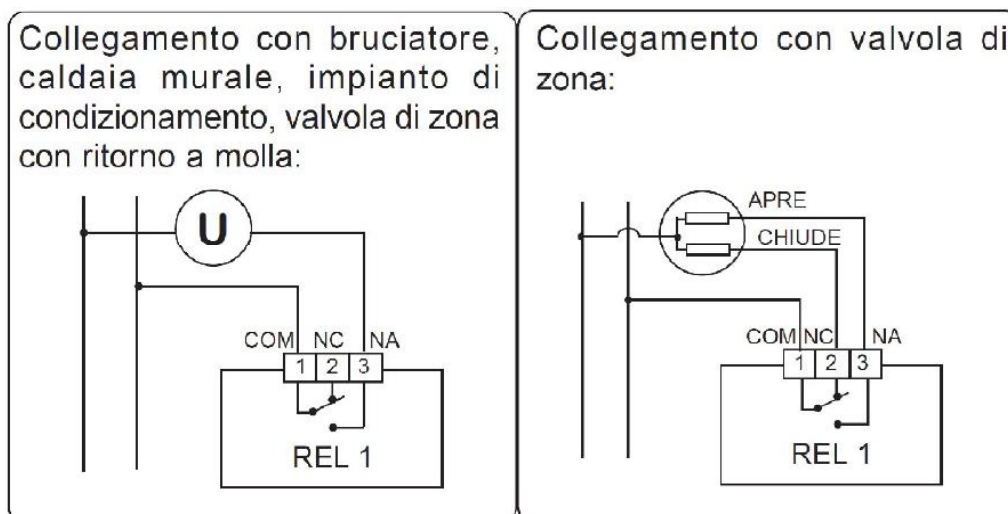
Collegamento con bruciatore, caldaia murale, impianto di condizionamento, valvola di zona con ritorno a molla:

U

COM NC NA
1 2 3
REL 1

Collegamento con valvola di zona:

APRE
CHIUDE

COM NC NA
1 2 3
REL 1